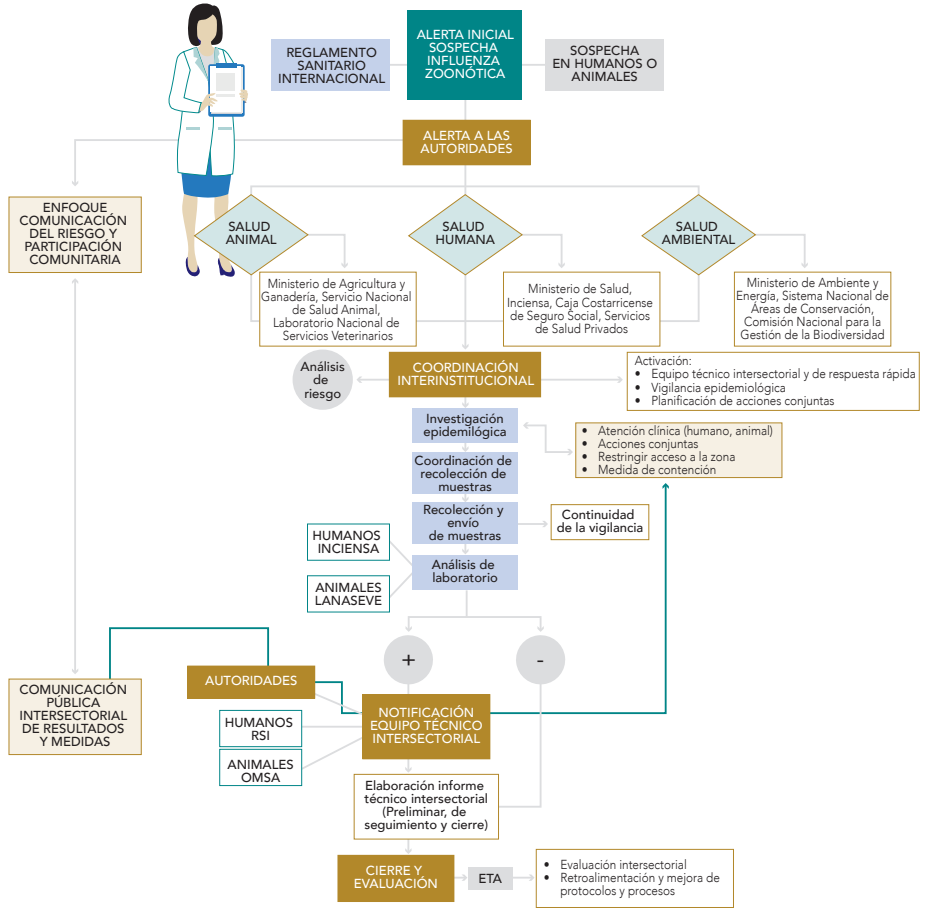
REGLAMENTO SANITARIO INTERNACIONAL

ALERTA INICIAL SOSPECHA INFLUENZA ZOONÓTICA

SOSPECHA EN HUMANOS O ANIMALES

ALERTA A LAS AUTORIDADES

ENFOQUE COMUNICACIÓN DEL RIESGO Y PARTICIPACIÓN COMUNITARIA

SALUD ANIMAL

SALUD HUMANA

SALUD AMBIENTAL

Ministerio de Agricultura y Ganadería, Servicio Nacional de Salud Animal, Laboratorio Nacional de Servicios Veterinarios

Ministerio de Salud, Inciensa, Caja Costarricense de Seguro Social, Servicios de Salud Privados

Ministerio de Ambiente y Energía, Sistema Nacional de Áreas de Conservación, Comisión Nacional para la Gestión de la Biodiversidad

Análisis de riesgo

COORDINACIÓN INTERINSTITUCIONAL

Activación:
- Equipo técnico intersectorial y de respuesta rápida
- Vigilancia epidemiológica
- Planificación de acciones conjuntas

Investigación epidemilógica

- Atención clínica (humano, animal)
- Acciones conjuntas
- Restringir acceso a la zona
- Medida de contención

Coordinación de recolección de muestras

Recolección y envío de muestras

Continuidad de la vigilancia

HUMANOS INCIENSA

ANIMALES LANASEVE

Análisis de laboratorio

+

-

AUTORIDADES

COMUNICACIÓN PÚBLICA INTERSECTORIAL DE RESULTADOS Y MEDIDAS

NOTIFICACIÓN EQUIPO TÉCNICO INTERSECTORIAL

HUMANOS RSI

ANIMALES OMSA

Elaboración informe técnico intersectorial (Preliminar, de seguimiento y cierre)

CIERRE Y EVALUACIÓN

ETA

- Evaluación intersectorial
- Retroalimentación y mejora de protocolos y procesos